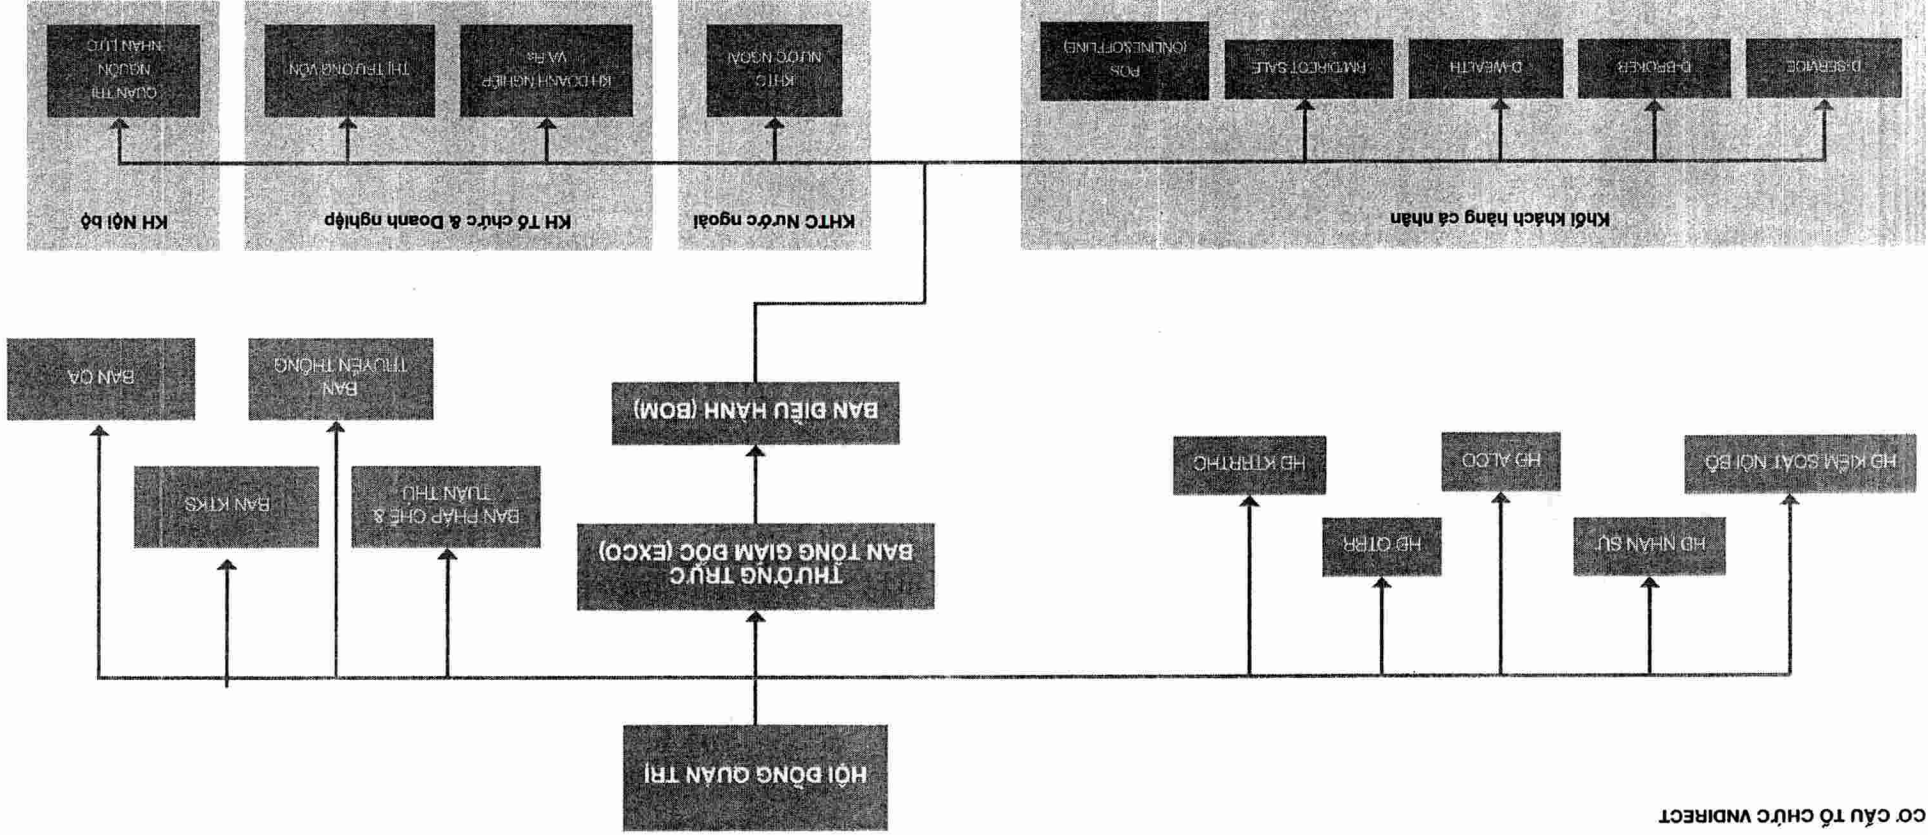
CƠ CẤU TỔ CHỨC VNDIRECT

HỘI ĐỒNG QUẢN TRỊ

HĐ KIỂM SOÁT NỘI BỘ

HĐ NHÂN SỰ

HĐ ALCO

HĐ QTRR

HĐ KTRRTHC

BAN TỔNG GIÁM ĐỐC THƯỜNG TRỰC (EXCO)

BAN ĐIỀU HÀNH (BOM)

BAN PHÁP CHẾ & TUÂN THỦ

BAN KTKS

BAN TRUYỀN THÔNG

BAN CA

Khối khách hàng cá nhân

D-SERVICE

D-BROKER

D-WEALTH

RM/DIRECT SALE

POS (ONLINE/OFFLINE)

KHTC Nước ngoài

KHTC NƯỚC NGOÀI

KH Tổ chức & Doanh nghiệp

KH DOANH NGHIỆP VÀ IBs

THỊ TRƯỜNG VỐN

KH Nội bộ

QUẢN TRỊ NGUỒN NHÂN LỰC